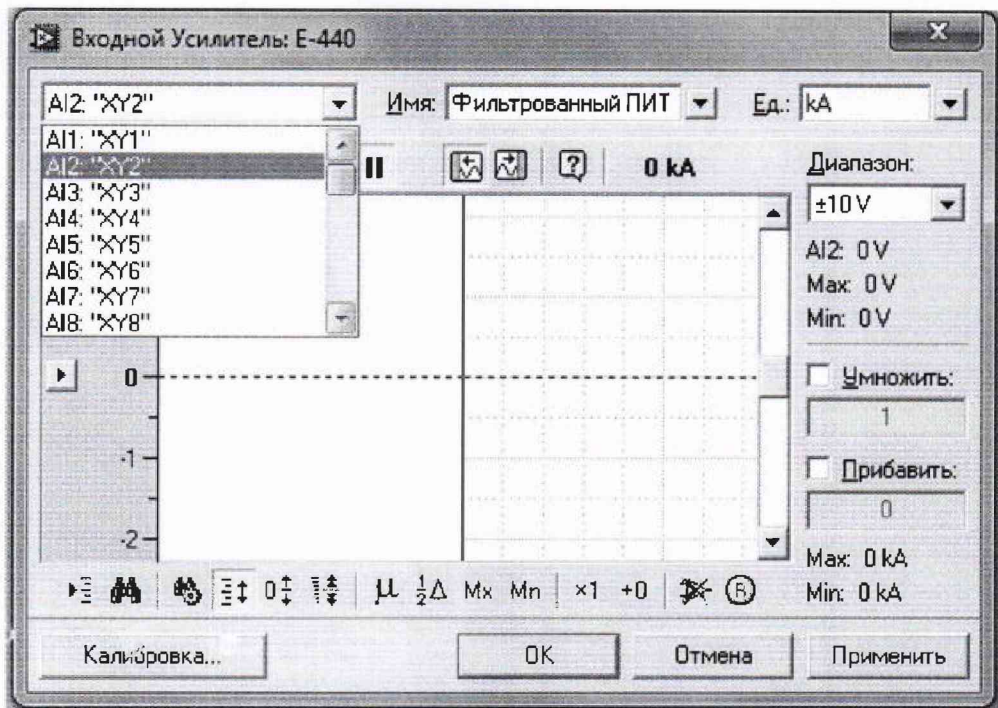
Входной Усилитель: E-440

AI2: "XY2"

Имя: Фильтрованный ПИТ

Ед.: kA

AI1: "XY1"
AI2: "XY2"
AI3: "XY3"
AI4: "XY4"
AI5: "XY5"
AI6: "XY6"
AI7: "XY7"
AI8: "XY8"

0 kA

Диапазон:

±10 V

AI2: 0 V
Max: 0 V
Min: 0 V

0
-1
-2

Умножить:

1

Прибавить:

0

Max: 0 kA
Min: 0 kA

µ $\frac{1}{2}\Delta$ Mx Mn ×1 +0

Калибровка...

OK

Отмена

Применить